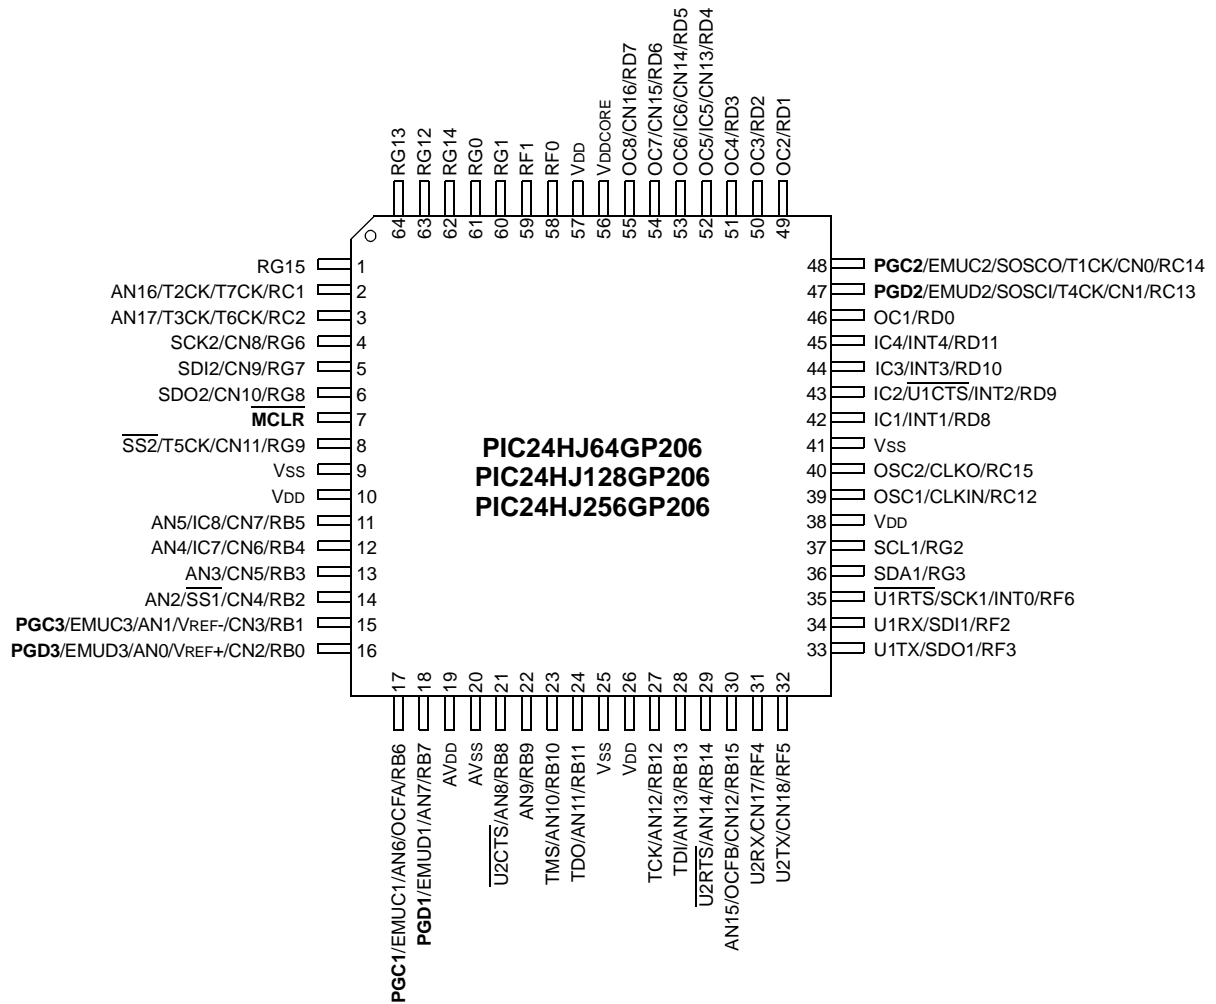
RG13 64
RG12 63
RG14 62
RG0 61
RG1 60
RF1 59
RF0 58
VDD 57
VDDCORE 56
OC8/CN16/RD7 55
OC7/CN15/RD6 54
OC6/IC6/CN14/RD5 53
OC5/IC5/CN13/RD4 52
OC4/RD3 51
OC3/RD2 50
OC2/RD1 49

RG15 1
AN16/T2CK/T7CK/RC1 2
AN17/T3CK/T6CK/RC2 3
SCK2/CN8/RG6 4
SDI2/CN9/RG7 5
SDO2/CN10/RG8 6
MCLR 7
SS2/T5CK/CN11/RG9 8
VSS 9
VDD 10
AN5/IC8/CN7/RB5 11
AN4/IC7/CN6/RB4 12
AN3/CN5/RB3 13
AN2/SS1/CN4/RB2 14
PGC3/EMUC3/AN1/VREF-/CN3/RB1 15
PGD3/EMUD3/AN0/VREF+/CN2/RB0 16

PIC24HJ64GP206
PIC24HJ128GP206
PIC24HJ256GP206

48 PGC2/EMUC2/SOSCO/T1CK/CN0/RC14
47 PGD2/EMUD2/SOSCI/T4CK/CN1/RC13
46 OC1/RD0
45 IC4/INT4/RD11
44 IC3/INT3/RD10
43 IC2/U1CTS/INT2/RD9
42 IC1/INT1/RD8
41 VSS
40 OSC2/CLKO/RC15
39 OSC1/CLKIN/RC12
38 VDD
37 SCL1/RG2
36 SDA1/RG3
35 U1RTS/SCK1/INT0/RF6
34 U1RX/SDI1/RF2
33 U1TX/SDO1/RF3

17 PGC1/EMUC1/AN6/OCFA/RB6
18 PGD1/EMUD1/AN7/RB7
19 AVDD
20 AVSS
21 U2CTS/AN8/RB8
22 AN9/RB9
23 TMS/AN10/RB10
24 TDO/AN11/RB11
25 VSS
26 VDD
27 TCK/AN12/RB12
28 TDI/AN13/RB13
29 U2RTS/AN14/RB14
30 AN15/OCFB/CN12/RB15
31 U2RX/CN17/RF4
32 U2TX/CN18/RF5